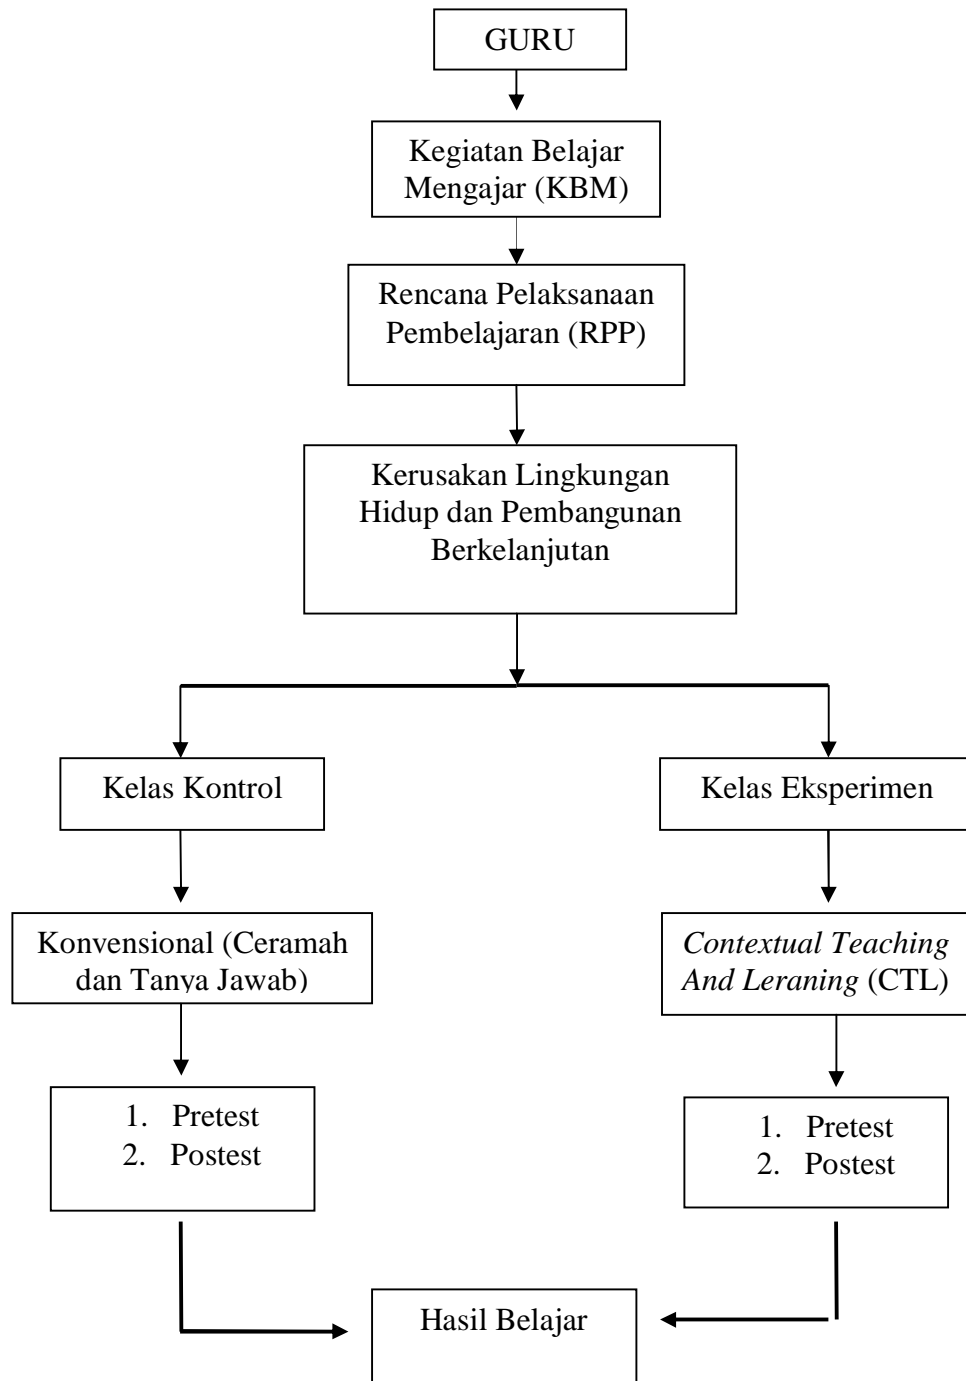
GURU

Kegiatan Belajar Mengajar (KBM)

Rencana Pelaksanaan Pembelajaran (RPP)

Kerusakan Lingkungan Hidup dan Pembangunan Berkelanjutan

Kelas Kontrol

Kelas Eksperimen

Konvensional (Ceramah dan Tanya Jawab)

*Contextual Teaching And Leraning* (CTL)

1. Pretest
2. Postest

1. Pretest
2. Postest

Hasil Belajar